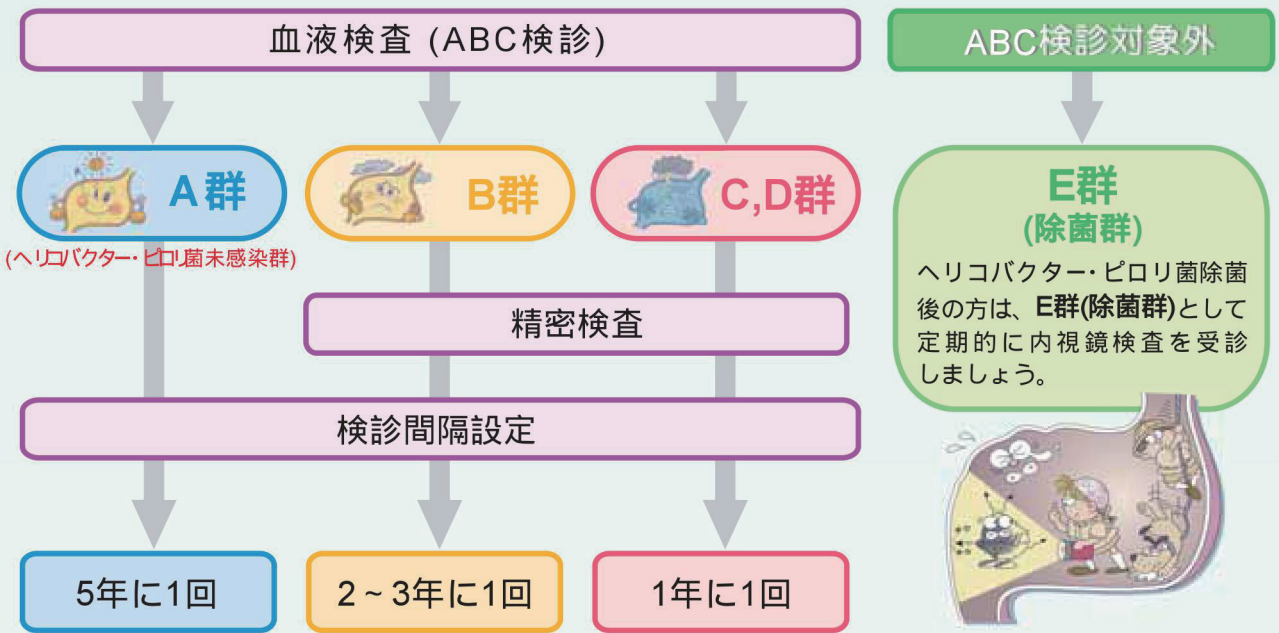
血液検査 (ABC検診)

ABC検診対象外

A群

(ヘリコバクター・ピロリ菌未感染群)

B群

C,D群

E群
(除菌群)

ヘリコバクター・ピロリ菌除菌後の方は、E群(除菌群)として定期的に内視鏡検査を受診しましょう。

精密検査

検診間隔設定

5年に1回

2～3年に1回

1年に1回